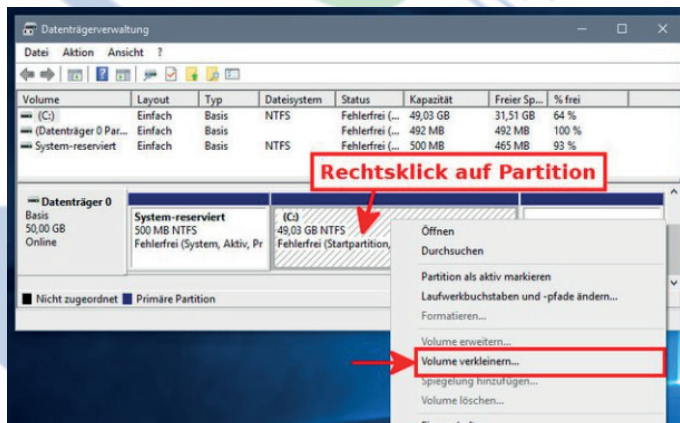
Datenträgerverwaltung

Datei Aktion Ansicht ?

| Volume | Layout | Typ | Dateisystem | Status | Kapazität | Freier Sp... | % frei |
|---|---|---|---|---|---|---|---|
| (C:) | Einfach | Basis | NTFS | Fehlerfrei (... | 49,03 GB | 31,51 GB | 64 % |
| (Datenträger 0 Par... | Einfach | Basis | | Fehlerfrei (... | 492 MB | 492 MB | 100 % |
| System-reserviert | Einfach | Basis | NTFS | Fehlerfrei (... | 500 MB | 465 MB | 93 % |

Rechtsklick auf Partition

Datenträger 0
Basis
50,00 GB
Online

System-reserviert
500 MB NTFS
Fehlerfrei (System, Aktiv, Pr

(C:)
49,03 GB NTFS
Fehlerfrei (Startpartition,

Nicht zugeordnet Primäre Partition

Öffnen
Durchsuchen
Partition als aktiv markieren
Laufwerkbuchstaben und -pfade ändern...
Formatieren...
Volume erweitern...
Volume verkleinern...
Spiegelung hinzufügen...
Volume löschen...
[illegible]